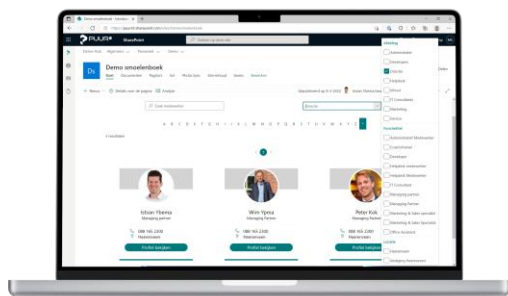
Demo smoelenboek
SharePoint
Demo smoelenboek
Ds
Zoek medewerker
A B C D E F G H I J K L M N O P Q R S T U V W X Y Z
1
Istvan Ybema
Managing partner
Heerenveen
Profiel bekijken
Wim Ypma
Managing Partner
Heerenveen
Profiel bekijken
Peter Kok
Managing Partner
Heerenveen
Profiel bekijken
Afdeling
Administratie
Directie
Helpdesk
ICT
IT Consultants
Marketing
Functietitel
Administratief Medewerker
Consultant
Developer
Helpdesk medewerker
IT Consultant
Managing partner
Managing Partner
Office Assistant